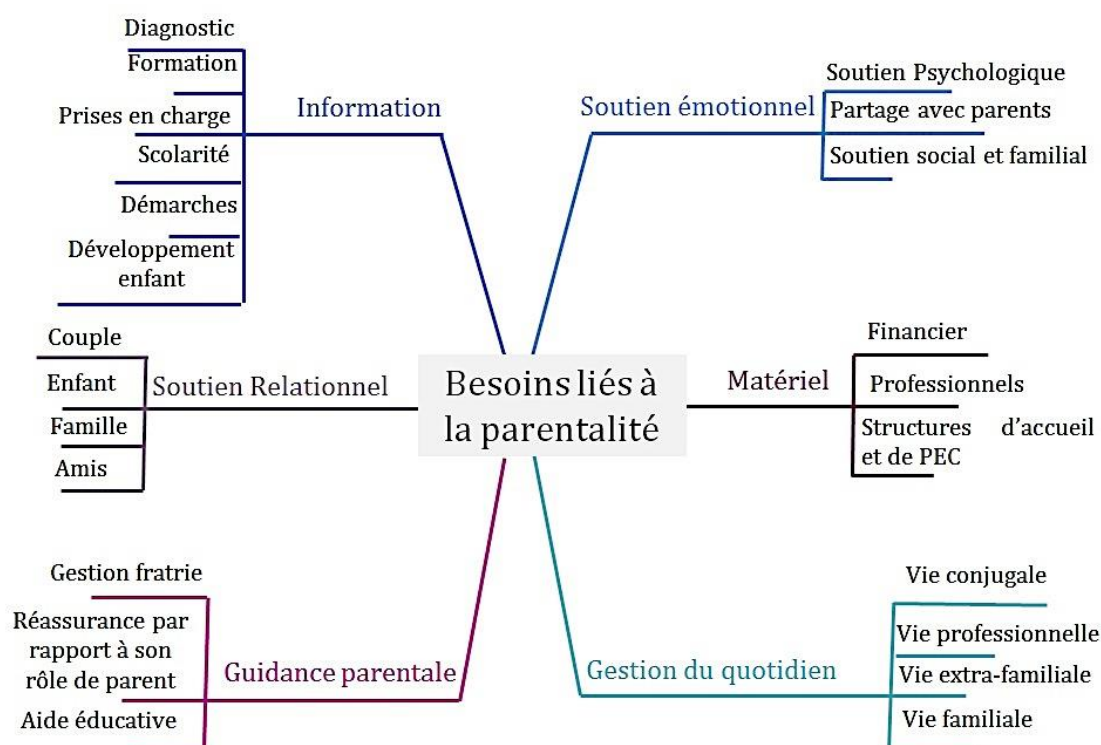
Besoins liés à la parentalité

Information
Diagnostic
Formation
Prises en charge
Scolarité
Démarches
Développement enfant

Soutien émotionnel
Soutien Psychologique
Partage avec parents
Soutien social et familial

Soutien Relationnel
Couple
Enfant
Famille
Amis

Matériel
Financier
Professionnels
Structures d'accueil et de PEC

Guidance parentale
Gestion fratrie
Réassurance par rapport à son rôle de parent
Aide éducative

Gestion du quotidien
Vie conjugale
Vie professionnelle
Vie extra-familiale
Vie familiale